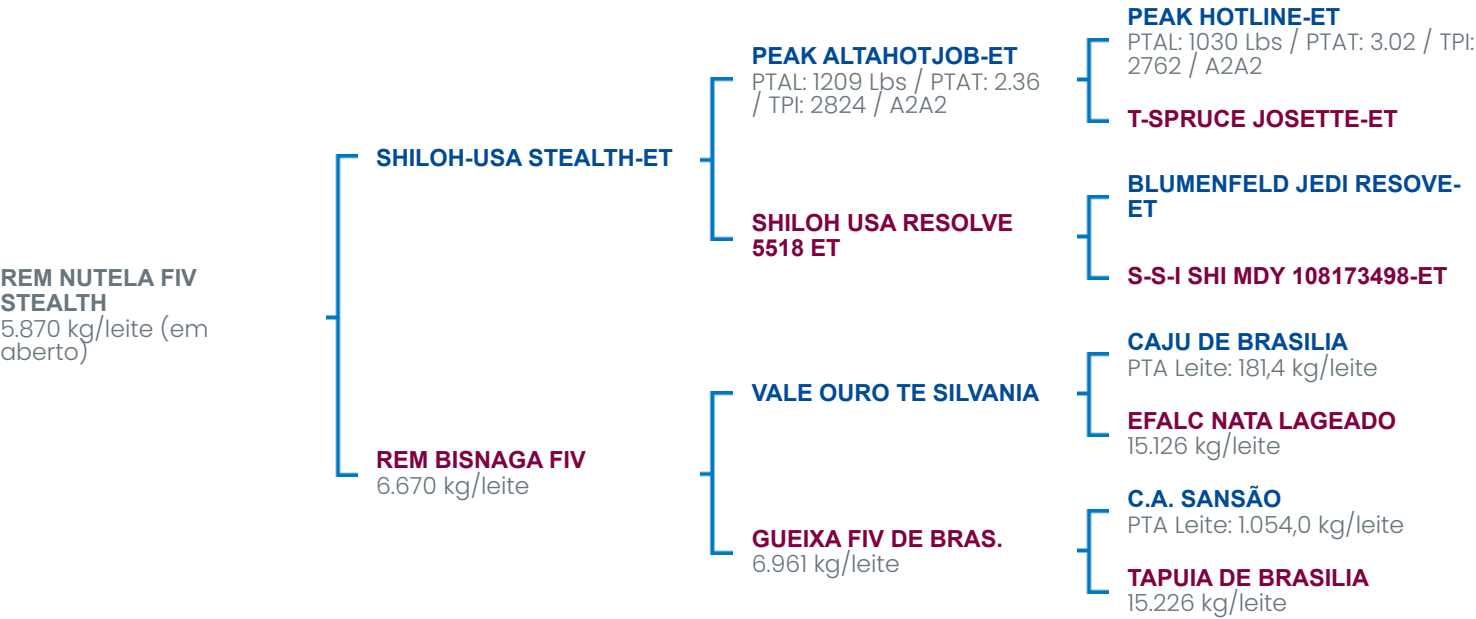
REM NUTELA FIV STEALTH
5.870 kg/leite (em aberto)

SHILOH-USA STEALTH-ET

PEAK ALTAHOTJOB-ET
PTAL: 1209 Lbs / PTAT: 2.36 / TPI: 2824 / A2A2

PEAK HOTLINE-ET
PTAL: 1030 Lbs / PTAT: 3.02 / TPI: 2762 / A2A2

T-SPRUCE JOSETTE-ET

SHILOH USA RESOLVE 5518 ET

BLUMENFELD JEDI RESOVE-ET

S-S-I SHI MDY 108173498-ET

REM BISNAGA FIV
6.670 kg/leite

VALE OURO TE SILVANIA

CAJU DE BRASILIA
PTA Leite: 181,4 kg/leite

EFALC NATA LAGEADO
15.126 kg/leite

GUEIXA FIV DE BRAS.
6.961 kg/leite

C.A. SANSÃO
PTA Leite: 1.054,0 kg/leite

TAPUIA DE BRASILIA
15.226 kg/leite